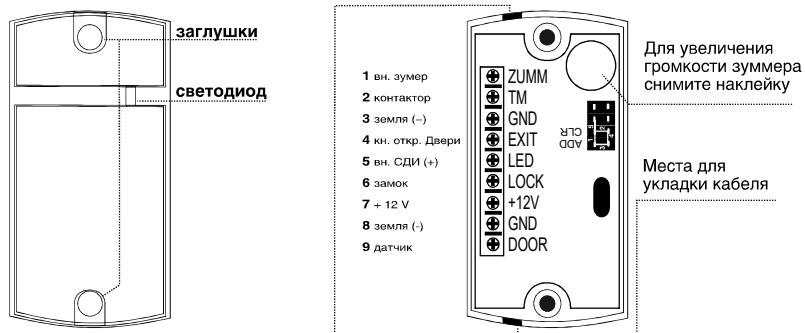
заглушки

светодиод

1 вн. зумер
2 контактор
3 земля (–)
4 кн. откр. Двери
5 вн. СДИ (+)
6 замок
7 + 12 V
8 земля (-)
9 датчик

ZUMM
TM
GND
EXIT
LED
LOCK
+12V
GND
DOOR

ADD
CLR

Для увеличения громкости зуммера снимите наклейку

Места для укладки кабеля